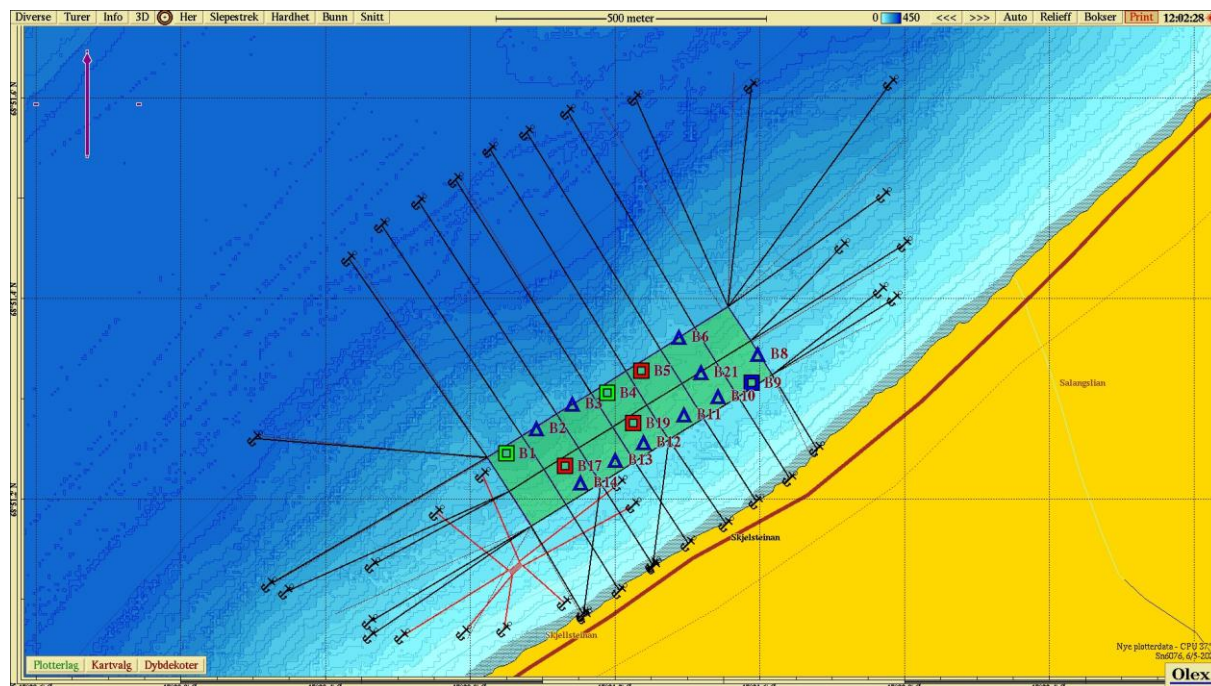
Diverse | Turer | Info | 3D | Her | Slepestrek | Hardhet | Bunn | Snitt

500 meter

0 450 <<< >>> Auto Relieff Bokser Print 12:02:28

B6
B5
B8
B21
B9
B4
B10
B3
B11
B19
B2
B12
B1
B13
B17
B14

Skjelsteinan
Skjelsteinan
Salangslian

Nye plotterdata - CPU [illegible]
Sn6076, 6/5-20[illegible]

Olex

Plotterlag | Kartvalg | Dybdekoter